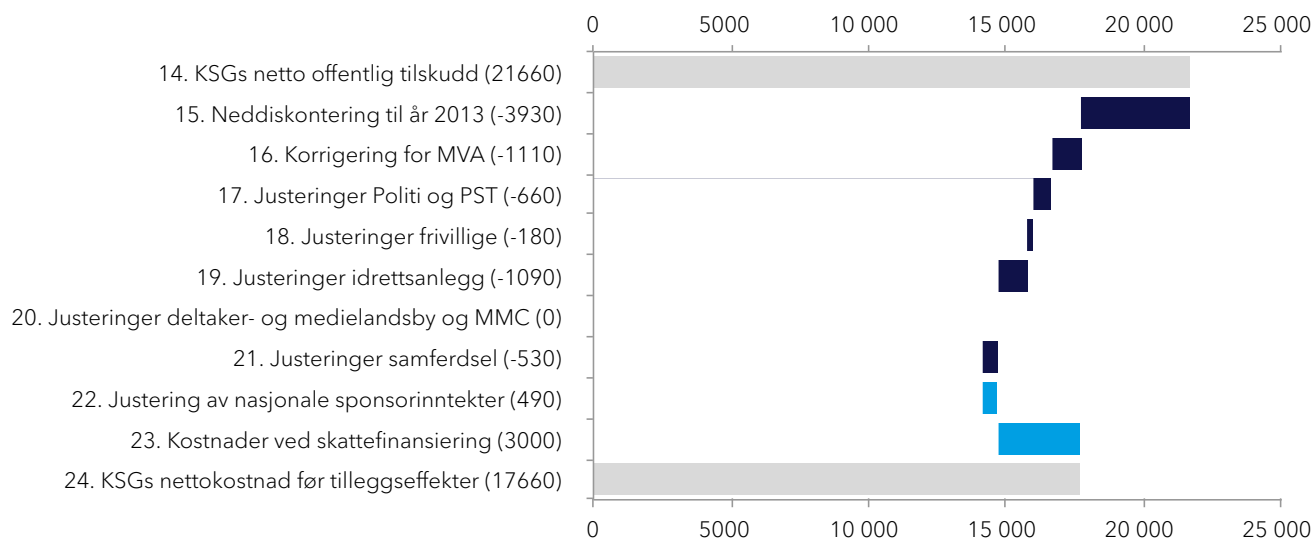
0 5000 10 000 15 000 20 000 25 000

14. KSGs netto offentlig tilskudd (21660)
15. Neddiskontering til år 2013 (-3930)
16. Korrigering for MVA (-1110)
17. Justeringer Politi og PST (-660)
18. Justeringer frivillige (-180)
19. Justeringer idrettsanlegg (-1090)
20. Justeringer deltaker- og medielandsby og MMC (0)
21. Justeringer samferdsel (-530)
22. Justering av nasjonale sponsorinntekter (490)
23. Kostnader ved skattefinansiering (3000)
24. KSGs nettokostnad før tilleggseffekter (17660)

0 5000 10 000 15 000 20 000 25 000